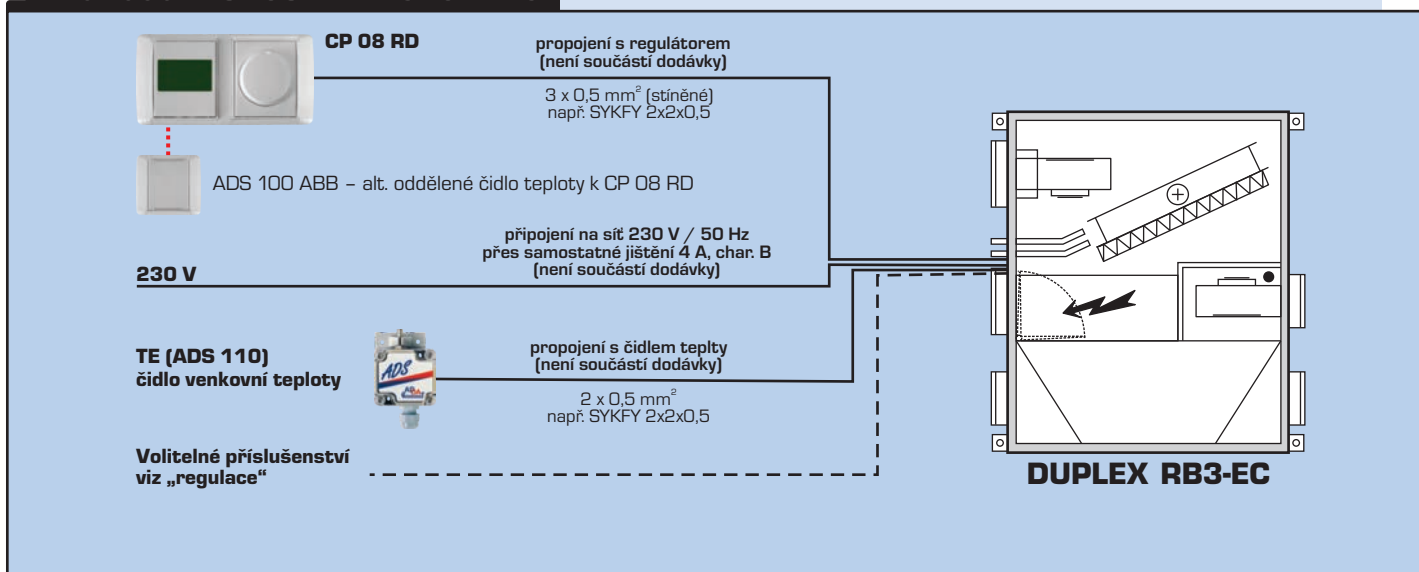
CP 08 RD

propojení s regulátorem
(není součástí dodávky)

3 x 0,5 mm$^2$ (stíněné)
např. SYKFY 2x2x0,5

ADS 100 ABB – alt. oddělené čidlo teploty k CP 08 RD

připojení na síť 230 V / 50 Hz
přes samostatné jištění 4 A, char. B
(není součástí dodávky)

230 V

TE (ADS 110)
čidlo venkovní teploty

ADS

propojení s čidlem teplty
(není součástí dodávky)

2 x 0,5 mm$^2$
např. SYKFY 2x2x0,5

Volitelné příslušenství
viz „regulace"

DUPLEX RB3-EC